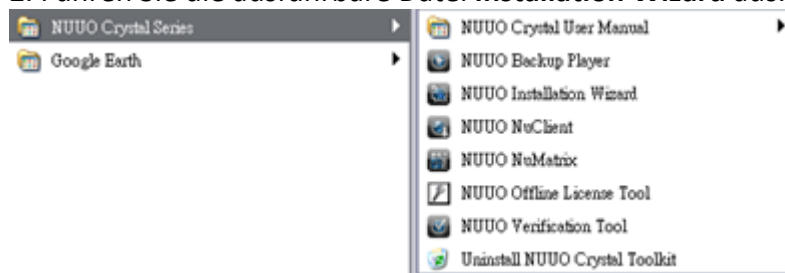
2. Führen Sie die ausführbare Datei Installation Wizard aus.

NUUO Crystal Series
Google Earth

NUUO Crystal User Manual
NUUO Backup Player
NUUO Installation Wizard
NUUO NuClient
NUUO NuMatrix
NUUO Offline License Tool
NUUO Verification Tool
Uninstall NUUO Crystal Toolkit